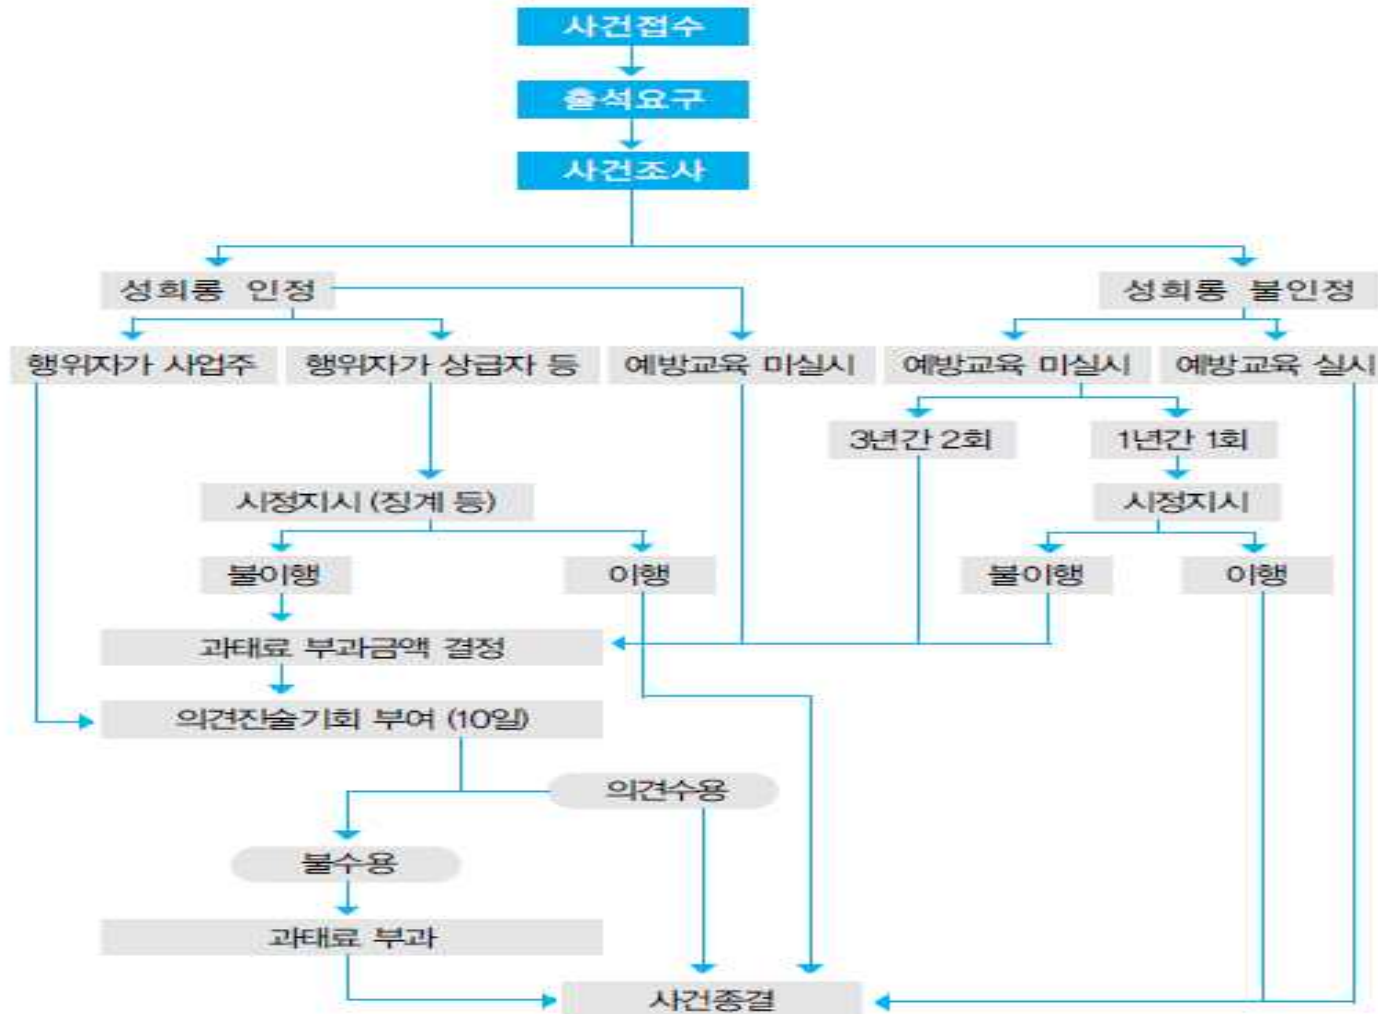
사건접수

출석요구

사건조사

성희롱 인정

성희롱 불인정

행위자가 사업주

행위자가 상급자 등

예방교육 미실시

예방교육 미실시

예방교육 실시

3년간 2회

1년간 1회

시정지시 (징계 등)

시정지시

불이행

이행

불이행

이행

과태료 부과금액 결정

의견진술기회 부여 (10일)

의견수용

불수용

과태료 부과

사건종결